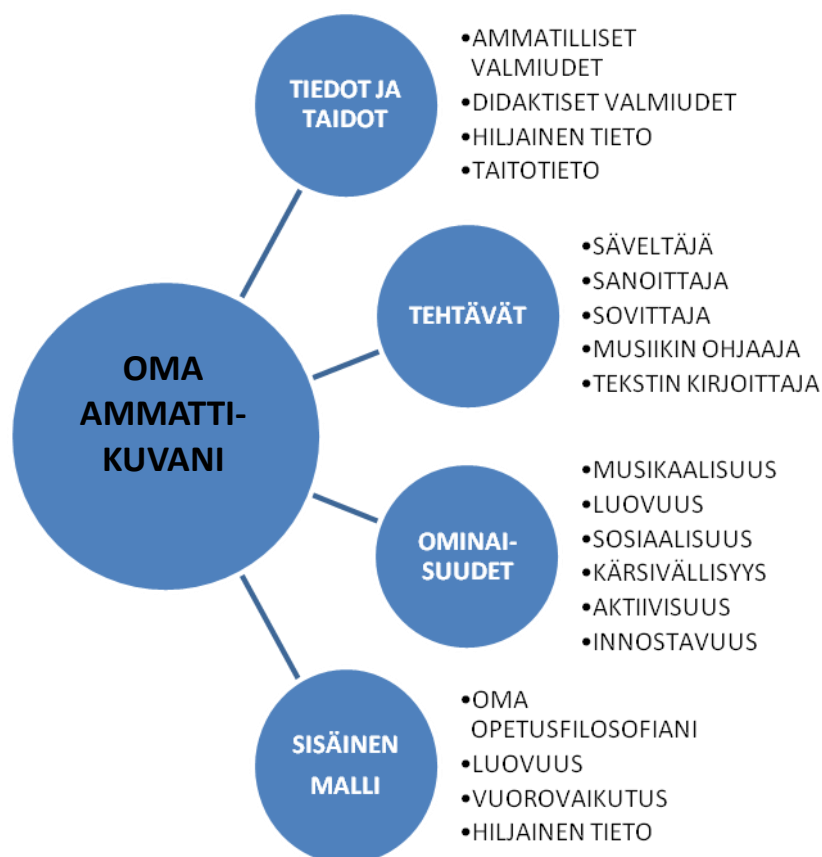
OMA AMMATTI-KUVANI

TIEDOT JA TAIDOT

•AMMATILLISET VALMIUDET
•DIDAKTISET VALMIUDET
•HILJAINEN TIETO
•TAITOTIETO

TEHTÄVÄT

•SÄVELTÄJÄ
•SANOITTAJA
•SOVITTAJA
•MUSIIKIN OHJAAJA
•TEKSTIN KIRJOITTAJA

OMINAI-SUUDET

•MUSIKAALISUUS
•LUOVUUS
•SOSIAALISUUS
•KÄRSIVÄLLISYYS
•AKTIIVISUUS
•INNOSTAVUUS

SISÄINEN MALLI

•OMA OPETUSFILOSOFIANI
•LUOVUUS
•VUOROVAIKUTUS
•HILJAINEN TIETO